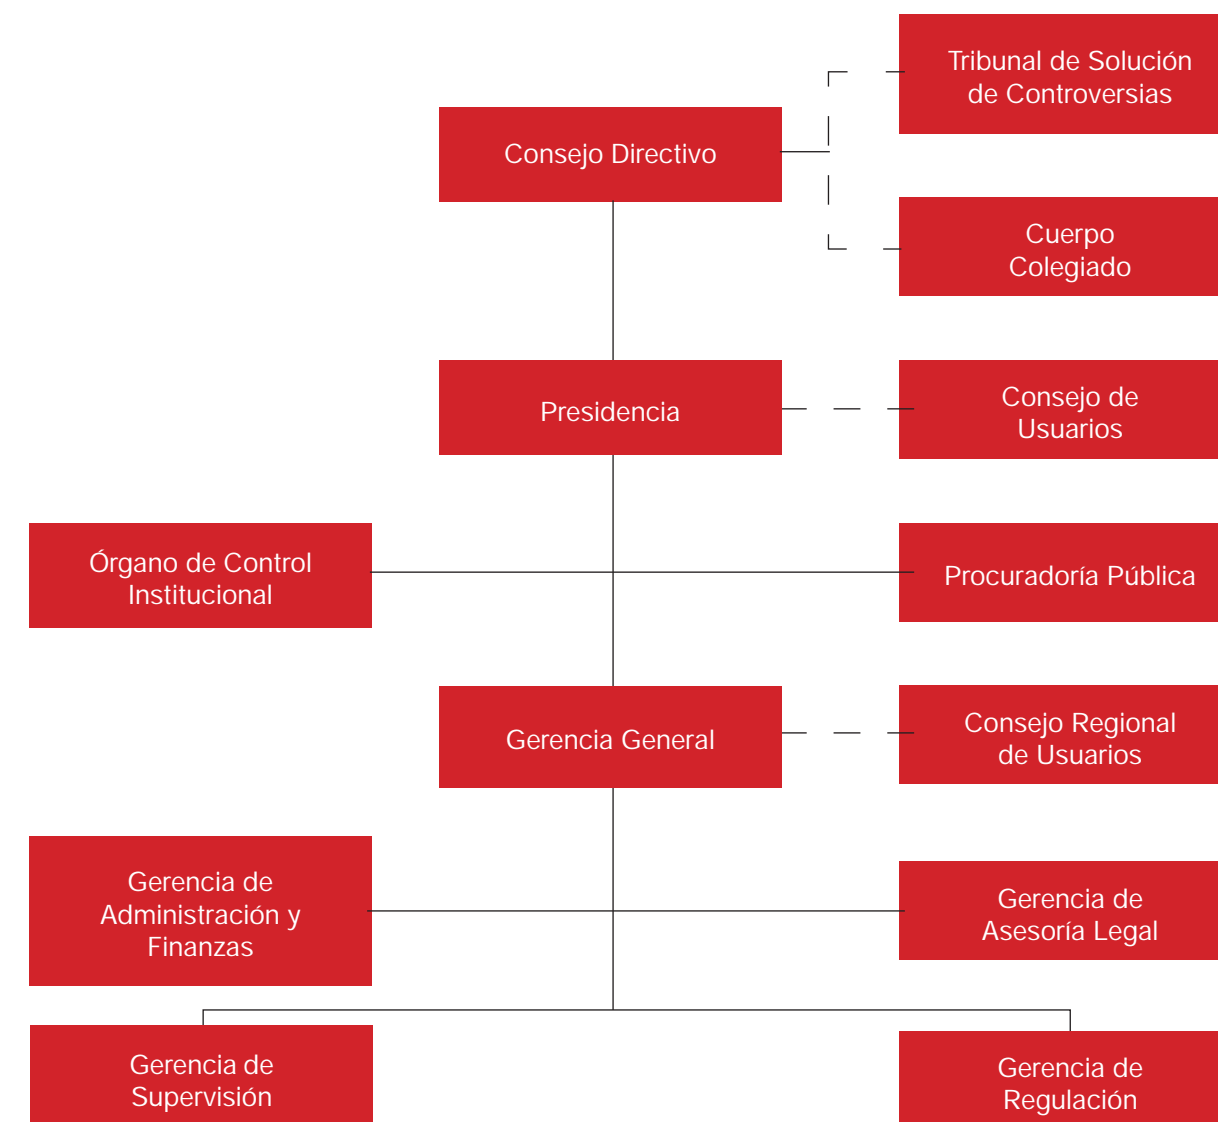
Tribunal de Solución de Controversias

Consejo Directivo

Cuerpo Colegiado

Presidencia

Consejo de Usuarios

Órgano de Control Institucional

Procuradoría Pública

Gerencia General

Consejo Regional de Usuarios

Gerencia de Administración y Finanzas

Gerencia de Asesoría Legal

Gerencia de Supervisión

Gerencia de Regulación